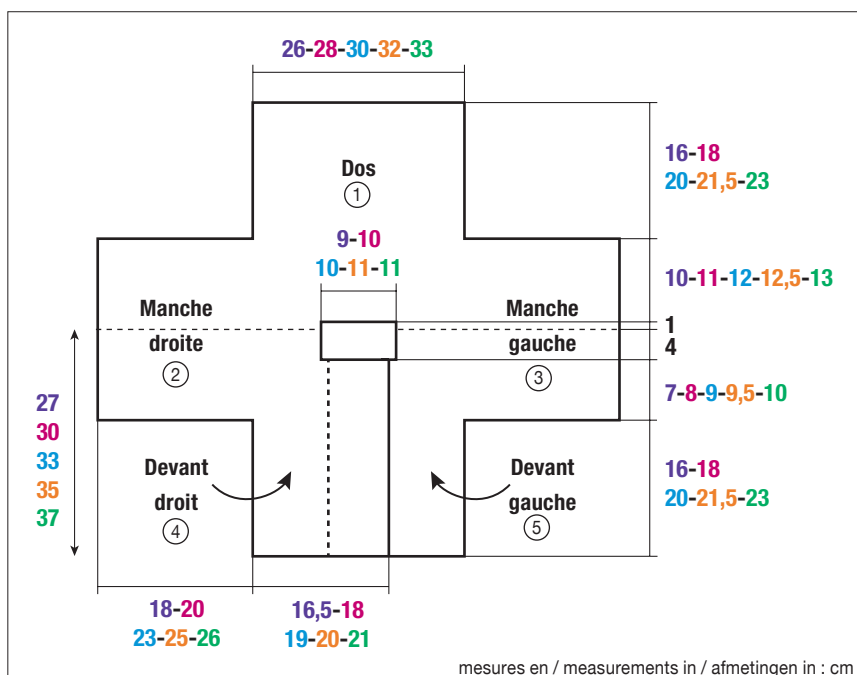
26-28-30-32-33

Dos
1

16-18
20-21,5-23

9-10
10-11-11

10-11-12-12,5-13

Manche
droite
2

Manche
gauche
3

1
4

27
30
33
35
37

7-8-9-9,5-10

Devant
droit
4

Devant
gauche
5

16-18
20-21,5-23

18-20
23-25-26

16,5-18
19-20-21

mesures en / measurements in / afmetingen in : cm